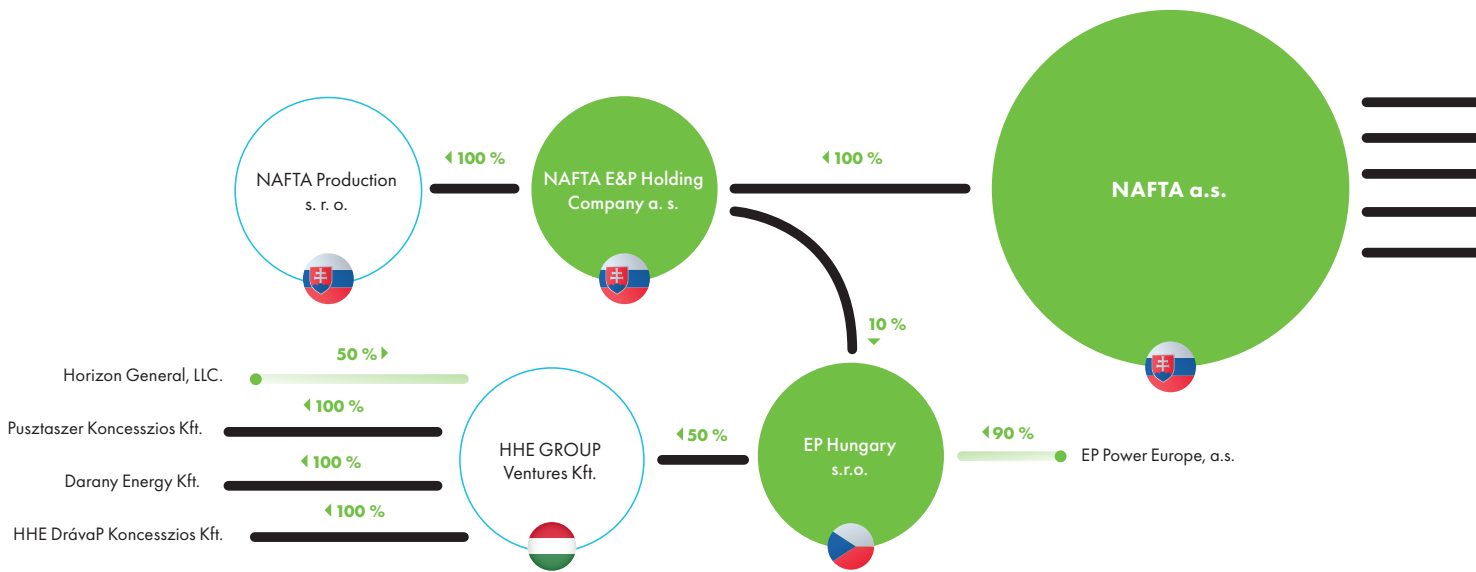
NAFTA Production s. r. o.

100 %

NAFTA E&P Holding Company a. s.

100 %

NAFTA a.s.

10 %

Horizon General, LLC.

50 %

100 %

Pusztaszer Koncesszios Kft.

100 %

Darany Energy Kft.

100 %

HHE DrávaP Koncesszios Kft.

HHE GROUP Ventures Kft.

50 %

EP Hungary s.r.o.

90 %

EP Power Europe, a.s.